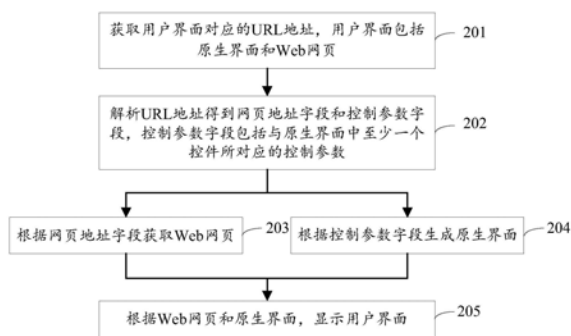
获取用户界面对应的URL地址，用户界面包括原生界面和Web网页

201

解析URL地址得到网页地址字段和控制参数字段，控制参数字段包括与原生界面中至少一个控件所对应的控制参数

202

根据网页地址字段获取Web网页

203

根据控制参数字段生成原生界面

204

根据Web网页和原生界面，显示用户界面

205